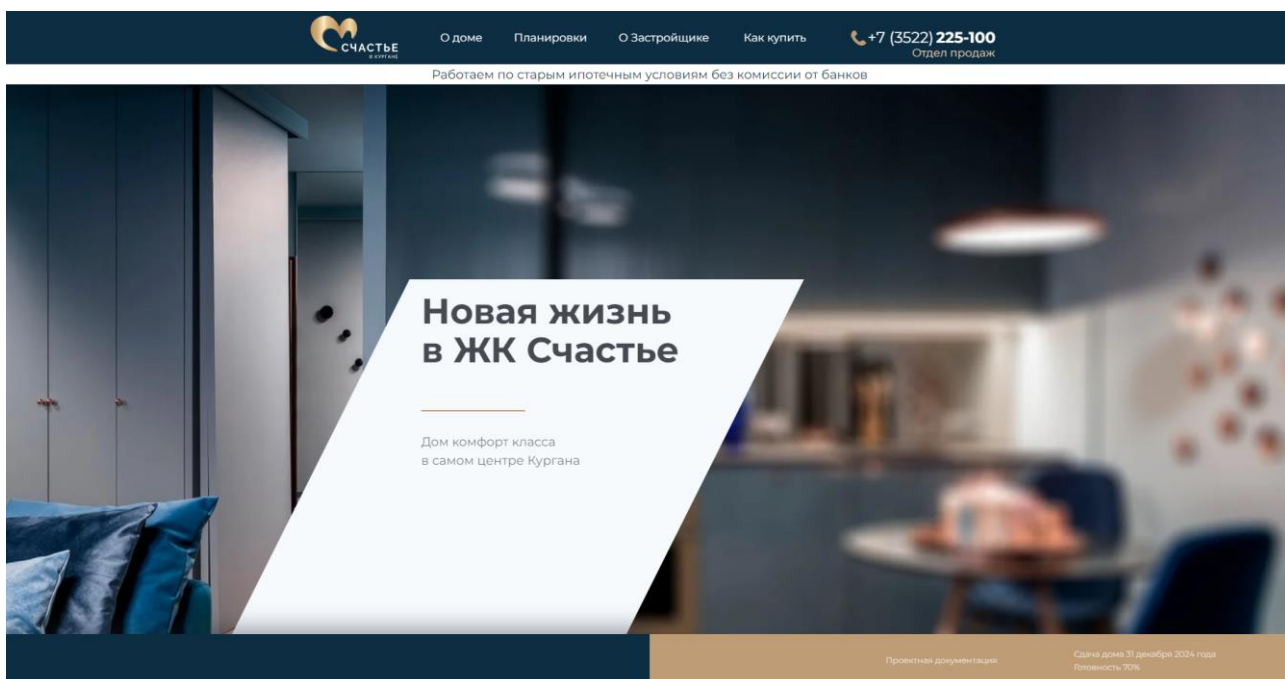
СЧАСТЬЕ
В КУРГАНЕ

О доме Планировки О Застройщике Как купить +7 (3522) 225-100
Отдел продаж

Работаем по старым ипотечным условиям без комиссии от банков

Новая жизнь
в ЖК Счастье

Дом комфорт класса
в самом центре Кургана

Проектная документация

Сдача дома 31 декабря 2024 года
Готовность 70%